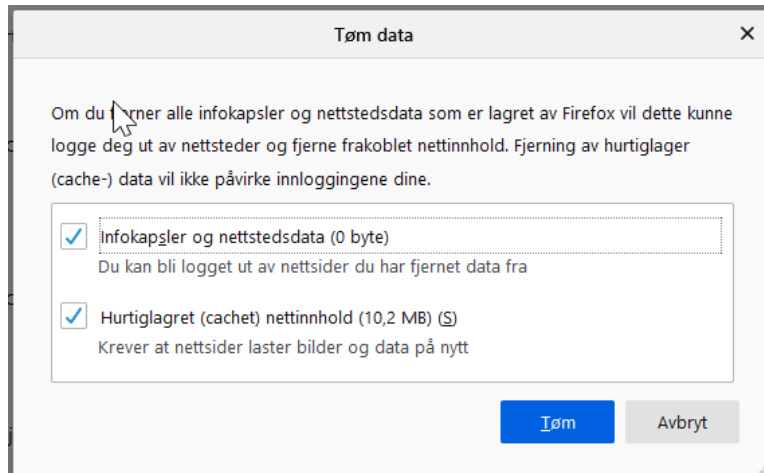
Tøm data

×

Om du f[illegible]rner alle infokapsler og nettstedsdata som er lagret av Firefox vil dette kunne logge deg ut av nettsteder og fjerne frakoblet nettinnhold. Fjerning av hurtiglager (cache-) data vil ikke påvirke innloggingene dine.

Infokapsler og nettstedsdata (0 byte)
Du kan bli logget ut av nettsider du har fjernet data fra

Hurtiglagret (cachet) nettinnhold (10,2 MB) (S)
Krever at nettsider laster bilder og data på nytt

Tøm

Avbryt